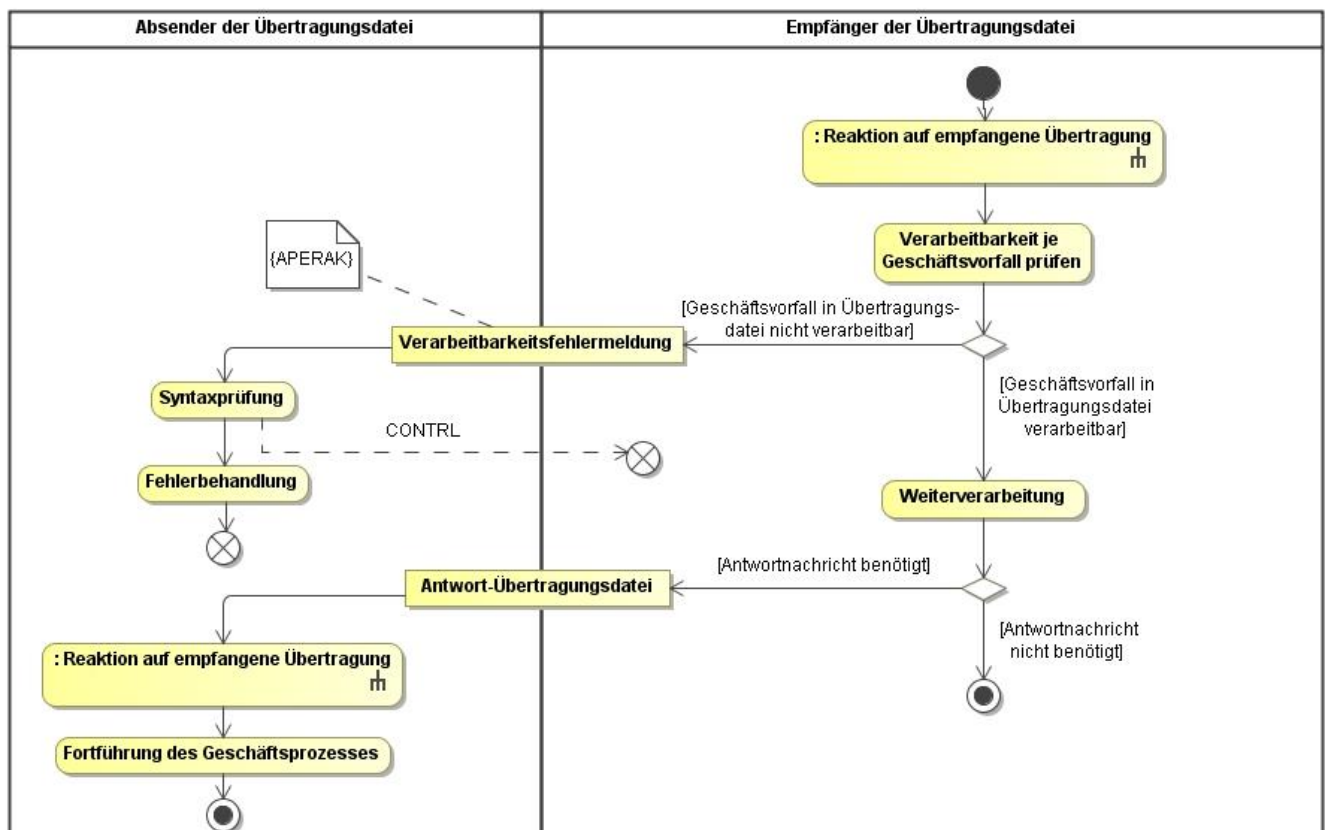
Absender der Übertragungsdatei

Empfänger der Übertragungsdatei

: Reaktion auf empfangene Übertragung

Verarbeitbarkeit je Geschäftsvorfall prüfen

{APERAK}

[Geschäftsvorfall in Übertragungsdatei nicht verarbeitbar]

Verarbeitbarkeitsfehlermeldung

Syntaxprüfung

CONTRL

Fehlerbehandlung

[Geschäftsvorfall in Übertragungsdatei verarbeitbar]

Weiterverarbeitung

[Antwortnachricht benötigt]

Antwort-Übertragungsdatei

[Antwortnachricht nicht benötigt]

: Reaktion auf empfangene Übertragung

Fortführung des Geschäftsprozesses